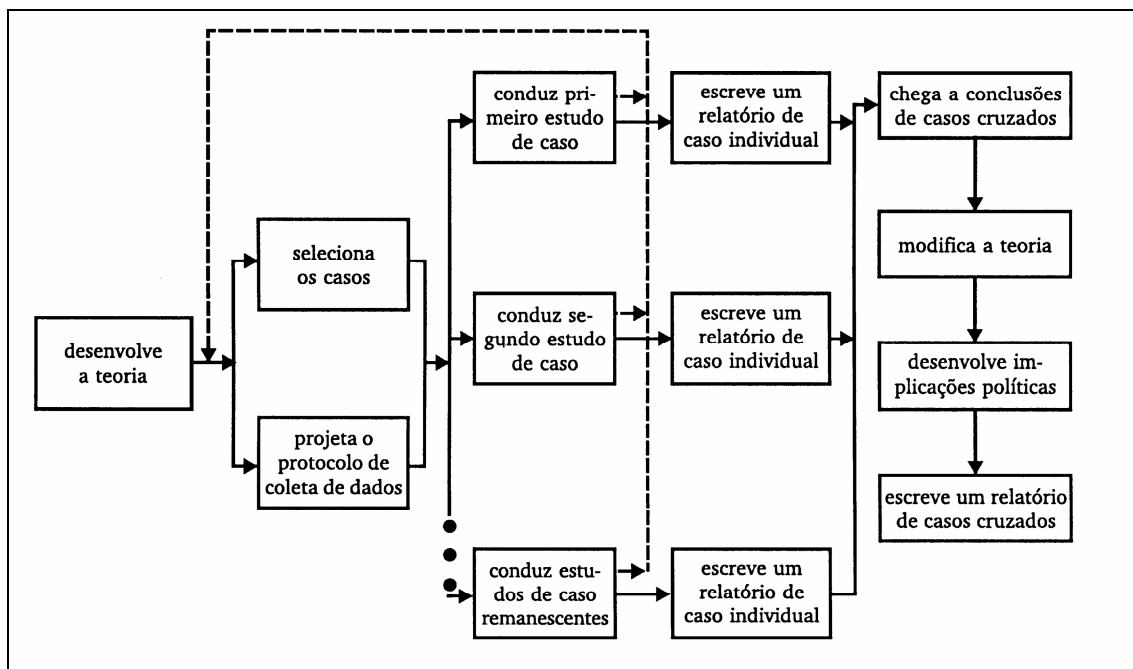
desenvolve a teoria

seleciona os casos

projeta o protocolo de coleta de dados

conduz primeiro estudo de caso

conduz segundo estudo de caso

conduz estudos de caso remanescentes

escreve um relatório de caso individual

escreve um relatório de caso individual

escreve um relatório de caso individual

chega a conclusões de casos cruzados

modifica a teoria

desenvolve implicações políticas

escreve um relatório de casos cruzados